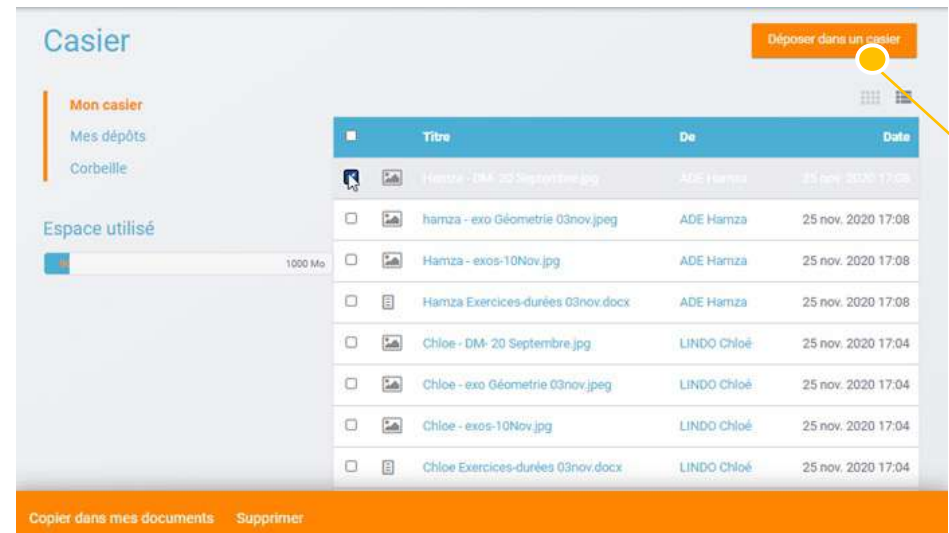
Casier

Déposer dans un casier

Mon casier
Mes dépôts
Corbeille

Espace utilisé

1000 Mo

| | | Titre | De | Date |
|---|---|---|---|---|
| | | Hamza - DM- 20 Septembre.jpg | ADE Hamza | 25 nov. 2020 17:08 |
| | | hamza - exo Géometrie 03nov.jpeg | ADE Hamza | 25 nov. 2020 17:08 |
| | | Hamza - exos-10Nov.jpg | ADE Hamza | 25 nov. 2020 17:08 |
| | | Hamza Exercices-durées 03nov.docx | ADE Hamza | 25 nov. 2020 17:08 |
| | | Chloe - DM- 20 Septembre.jpg | LINDO Chloé | 25 nov. 2020 17:04 |
| | | Chloe - exo Géometrie 03nov.jpeg | LINDO Chloé | 25 nov. 2020 17:04 |
| | | Chloe - exos-10Nov.jpg | LINDO Chloé | 25 nov. 2020 17:04 |
| | | Chloe Exercices-durées 03nov.docx | LINDO Chloé | 25 nov. 2020 17:04 |

Copier dans mes documents   Supprimer